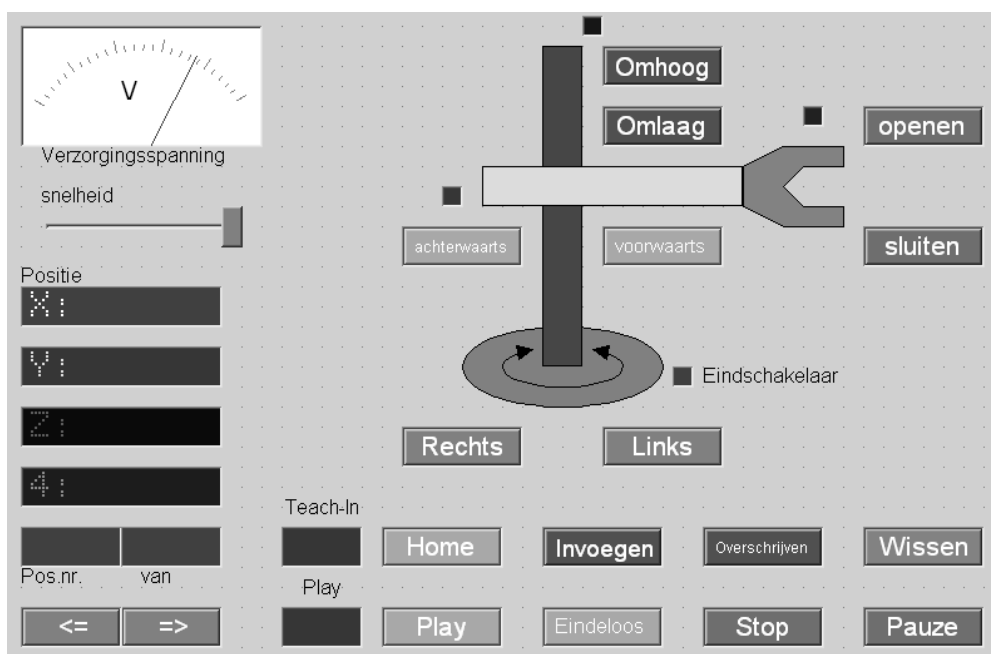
V

Verzorgingsspanning

snelheid

Positie

X:

Y:

Z:

4:

Pos.nr. van

<= =>

Omhoog

Omlaag

openen

achterwaarts

voorwaarts

sluiten

Eindschakelaar

Rechts

Links

Teach-In

Home

Invoegen

Overschrijven

Wissen

Play

Play

Eindeloos

Stop

Pauze